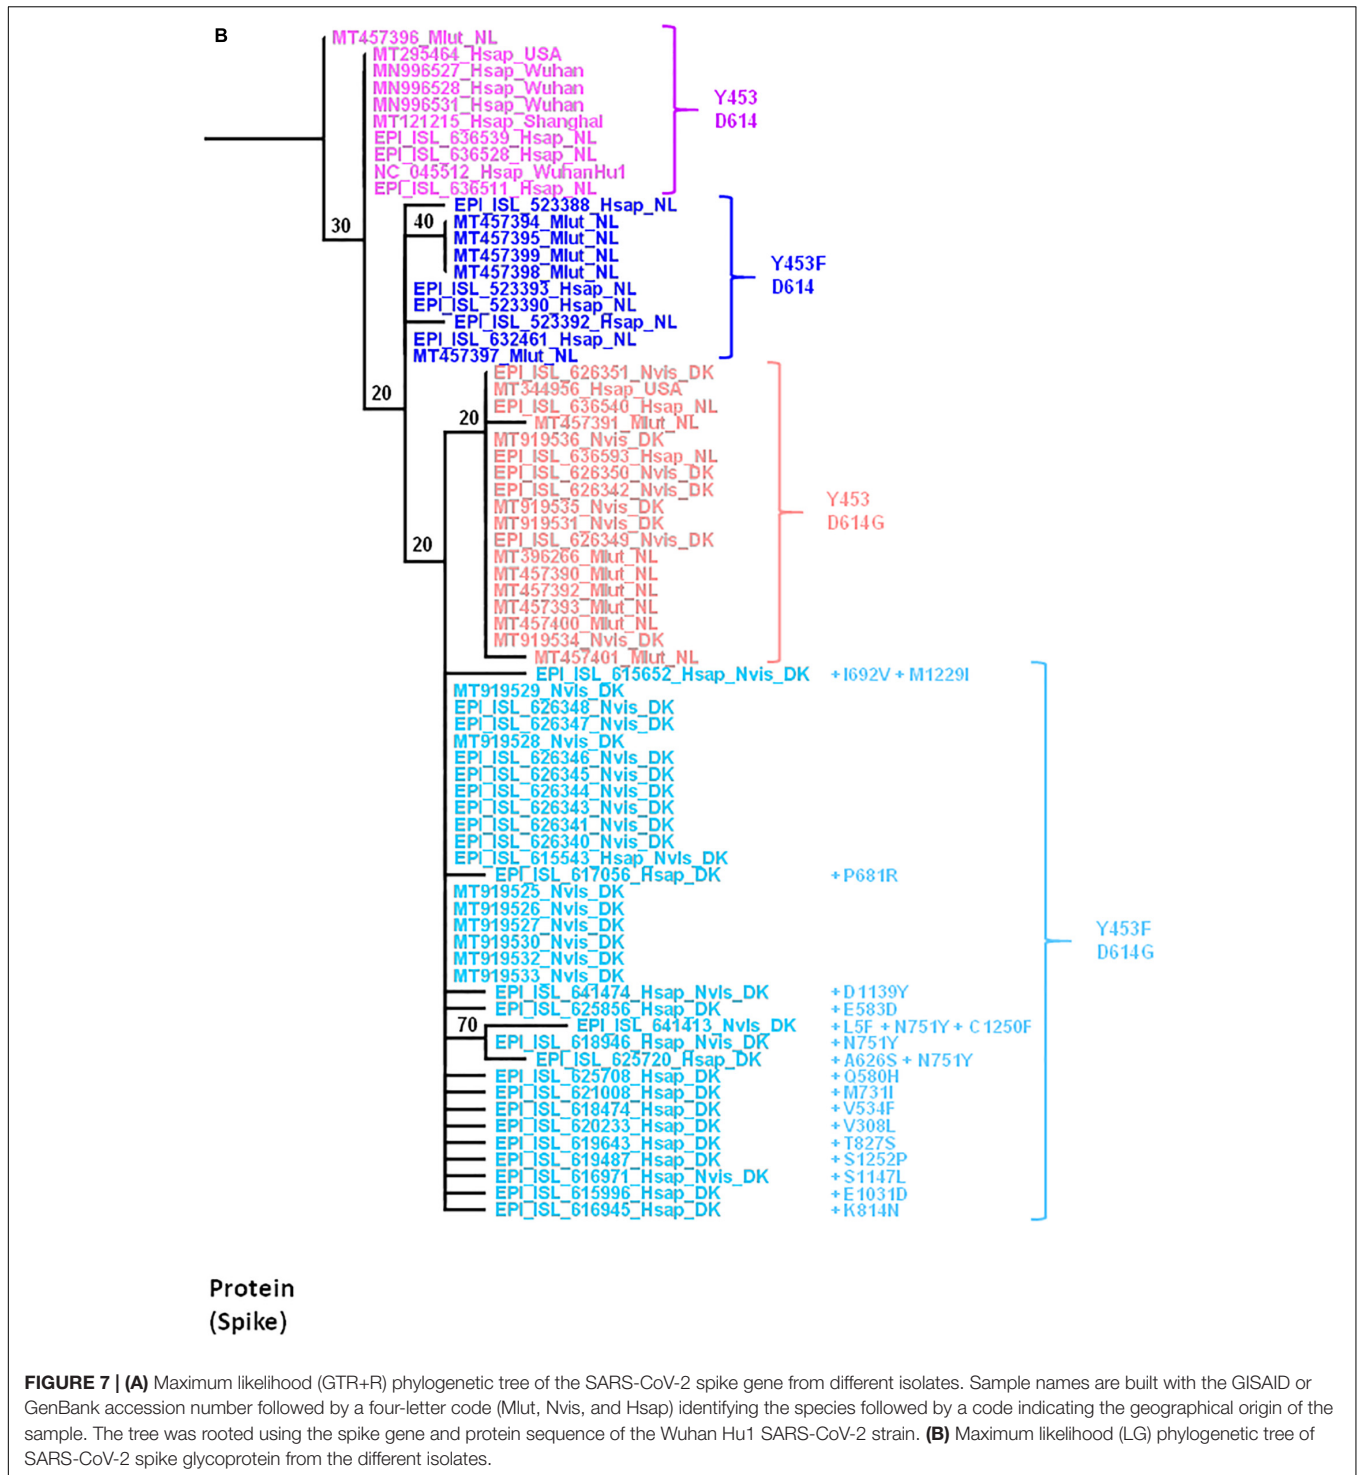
B

MT457396_Mlut_NL
MT295464_Hsap_USA
MN996527_Hsap_Wuhan
MN996528_Hsap_Wuhan
MN996531_Hsap_Wuhan
MT121215_Hsap_Shanghai
EPI_ISL_636539_Hsap_NL
EPI_ISL_636528_Hsap_NL
NC_045512_Hsap_WuhanHu1
EPI_ISL_636511_Hsap_NL

Y453
D614

30
40
EPI_ISL_523388_Hsap_NL
MT457394_Mlut_NL
MT457395_Mlut_NL
MT457399_Mlut_NL
MT457398_Mlut_NL
EPI_ISL_523393_Hsap_NL
EPI_ISL_523390_Hsap_NL
EPI_ISL_523392_Hsap_NL
EPI_ISL_632461_Hsap_NL
MT457397_Mlut_NL

Y453F
D614

20
20
EPI_ISL_626351_Nvis_DK
MT344956_Hsap_USA
EPI_ISL_636540_Hsap_NL
MT457391_Mlut_NL
MT919536_Nvis_DK
EPI_ISL_636593_Hsap_NL
EPI_ISL_626350_Nvis_DK
EPI_ISL_626342_Nvis_DK
MT919535_Nvis_DK
MT919531_Nvis_DK
EPI_ISL_626349_Nvis_DK
MT396266_Mlut_NL
MT457390_Mlut_NL
MT457392_Mlut_NL
MT457393_Mlut_NL
MT457400_Mlut_NL
MT919534_Nvis_DK
MT457401_Mlut_NL

Y453
D614G

20
EPI_ISL_615652_Hsap_Nvis_DK +I692V + M1229I
MT919529_Nvis_DK
EPI_ISL_626348_Nvis_DK
EPI_ISL_626347_Nvis_DK
MT919528_Nvis_DK
EPI_ISL_626346_Nvis_DK
EPI_ISL_626345_Nvis_DK
EPI_ISL_626344_Nvis_DK
EPI_ISL_626343_Nvis_DK
EPI_ISL_626341_Nvis_DK
EPI_ISL_626340_Nvis_DK
EPI_ISL_615543_Hsap_Nvis_DK
EPI_ISL_617056_Hsap_DK +P681R
MT919525_Nvis_DK
MT919526_Nvis_DK
MT919527_Nvis_DK
MT919530_Nvis_DK
MT919532_Nvis_DK
MT919533_Nvis_DK
EPI_ISL_641474_Hsap_Nvis_DK +D1139Y
EPI_ISL_625856_Hsap_DK +E583D
70
EPI_ISL_641413_Nvis_DK +L5F + N751Y + C1250F
EPI_ISL_618946_Hsap_Nvis_DK +N751Y
EPI_ISL_625720_Hsap_DK +A626S + N751Y
EPI_ISL_625708_Hsap_DK +Q580H
EPI_ISL_621008_Hsap_DK +M731I
EPI_ISL_618474_Hsap_DK +V534F
EPI_ISL_620233_Hsap_DK +V308L
EPI_ISL_619643_Hsap_DK +T827S
EPI_ISL_619487_Hsap_DK +S1252P
EPI_ISL_616971_Hsap_Nvis_DK +S1147L
EPI_ISL_615996_Hsap_DK +E1031D
EPI_ISL_616945_Hsap_DK +K814N

Y453F
D614G

Protein
(Spike)

FIGURE 7 | (A) Maximum likelihood (GTR+R) phylogenetic tree of the SARS-CoV-2 spike gene from different isolates. Sample names are built with the GISAID or GenBank accession number followed by a four-letter code (Mlut, Nvis, and Hsap) identifying the species followed by a code indicating the geographical origin of the sample. The tree was rooted using the spike gene and protein sequence of the Wuhan Hu1 SARS-CoV-2 strain. (B) Maximum likelihood (LG) phylogenetic tree of SARS-CoV-2 spike glycoprotein from the different isolates.